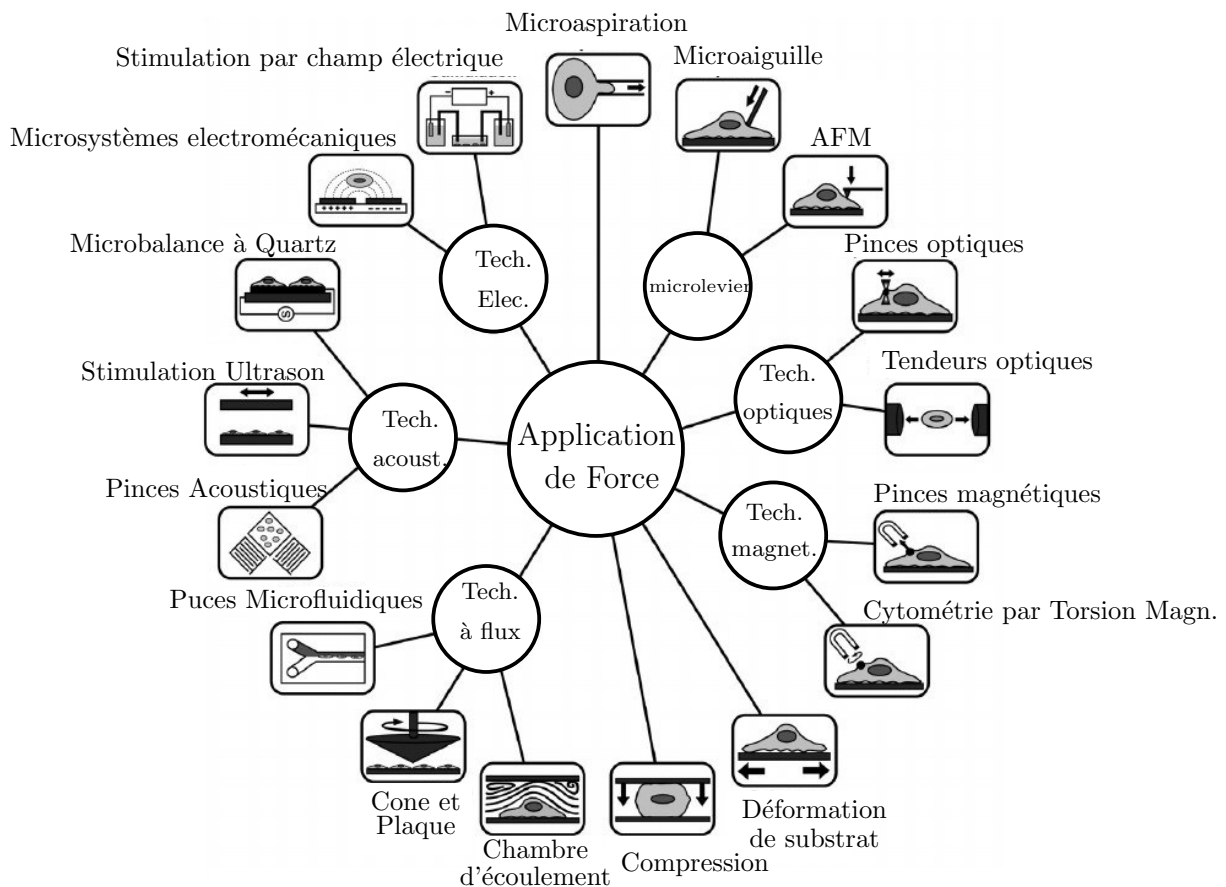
Microaspiration

Stimulation par champ électrique

Microaiguille

Microsystèmes electromécaniques

AFM

Microbalance à Quartz

Tech. Elec.

microlevier

Pinces optiques

Stimulation Ultrason

Tech. optiques

Tendeurs optiques

Tech. acoust.

Application de Force

Pinces Acoustiques

Pinces magnétiques

Tech. magnet.

Puces Microfluidiques

Tech. à flux

Cytométrie par Torsion Magn.

Cone et Plaque

Chambre d'écoulement

Compression

Déformation de substrat